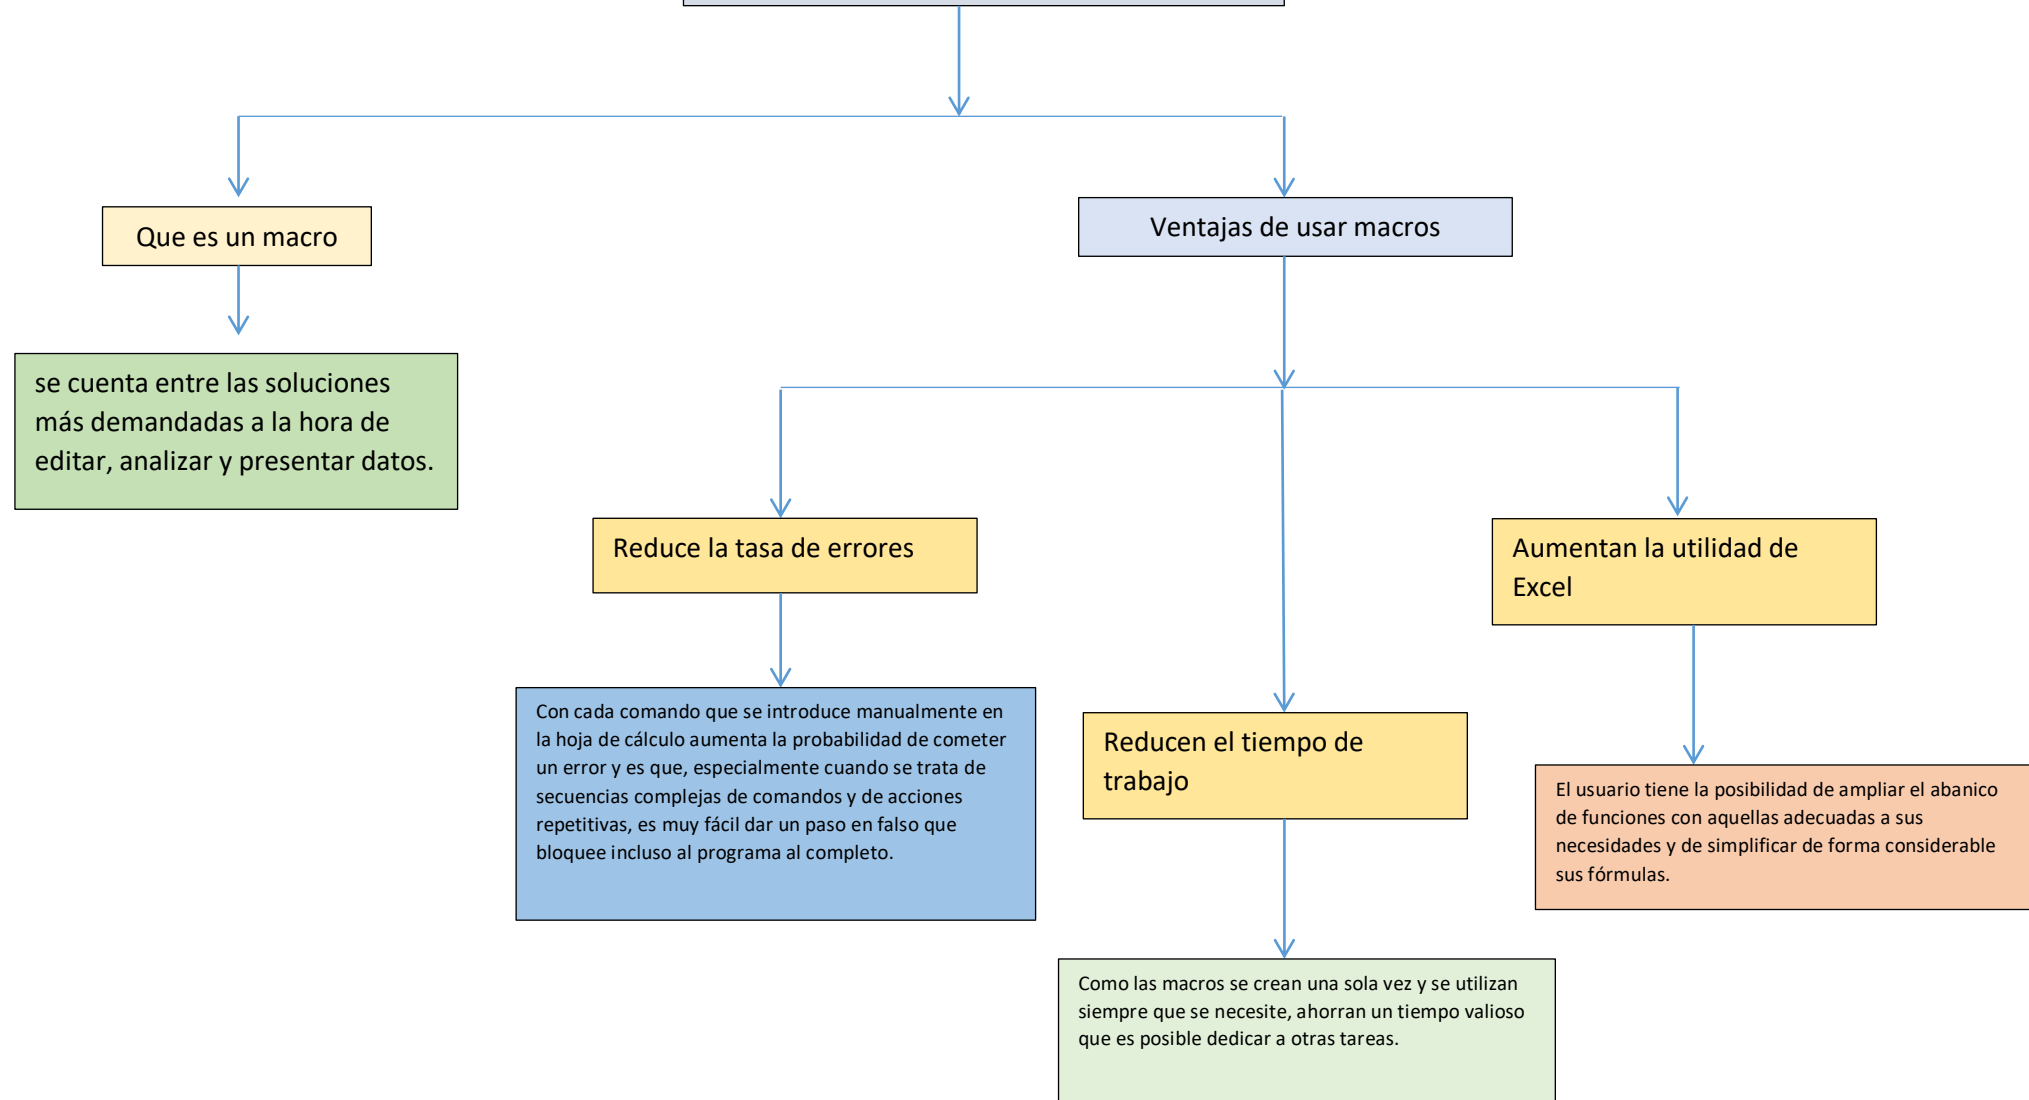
Que es un macro

se cuenta entre las soluciones más demandadas a la hora de editar, analizar y presentar datos.

Ventajas de usar macros

Reduce la tasa de errores

Con cada comando que se introduce manualmente en la hoja de cálculo aumenta la probabilidad de cometer un error y es que, especialmente cuando se trata de secuencias complejas de comandos y de acciones repetitivas, es muy fácil dar un paso en falso que bloquee incluso al programa al completo.

Reducen el tiempo de trabajo

Como las macros se crean una sola vez y se utilizan siempre que se necesite, ahorran un tiempo valioso que es posible dedicar a otras tareas.

Aumentan la utilidad de Excel

El usuario tiene la posibilidad de ampliar el abanico de funciones con aquellas adecuadas a sus necesidades y de simplificar de forma considerable sus fórmulas.